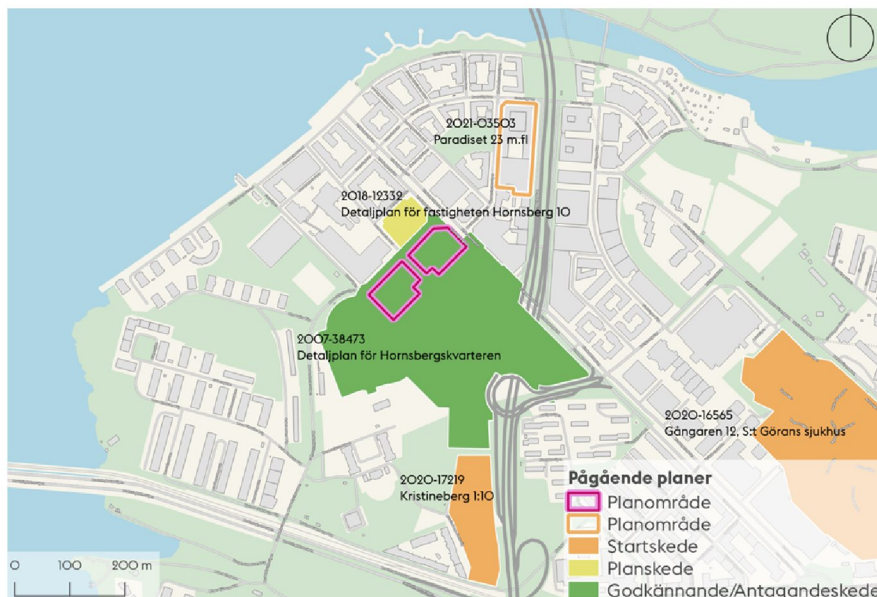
2021-03503
Paradiset 23 m.fl

2018-12332
Detaljplan för fastigheten Hornsberg 10

2007-38473
Detaljplan för Hornsbergskvarteren

2020-16565
Gångaren 12, S:t Görans sjukhus

2020-17219
Kristineberg 1:10

Pågående planer
Planområde
Planområde
Startskede
Planskede
Godkännande/Antagandeskede

0 100 200 m